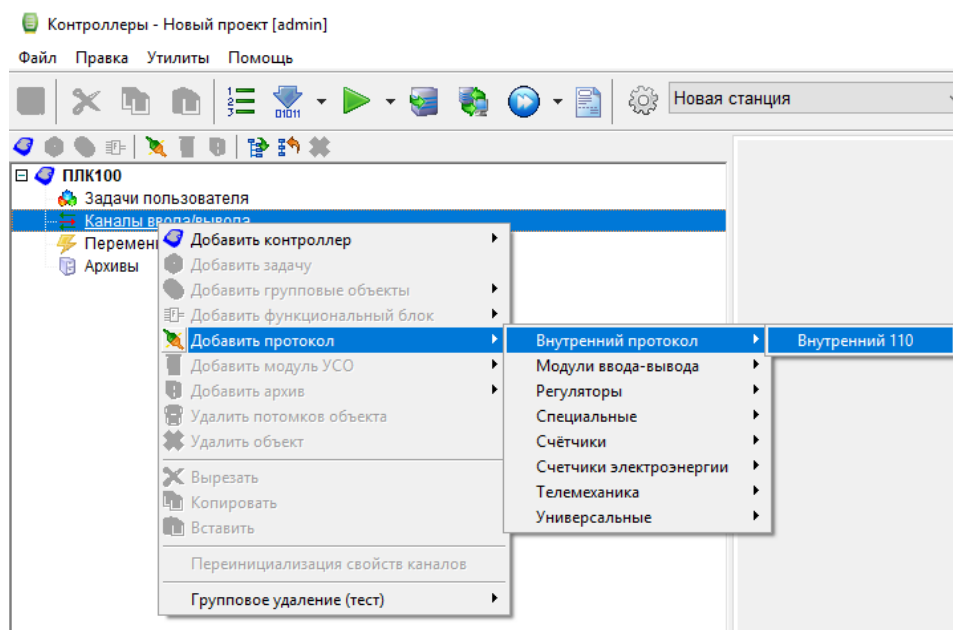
Контроллеры - Новый проект [admin]

Файл Правка Утилиты Помощь

Новая станция

ПЛК100
Задачи пользователя
Каналы ввода/вывода
Перемен
Архивы

Добавить контроллер
Добавить задачу
Добавить групповые объекты
Добавить функциональный блок
Добавить протокол
Добавить модуль УСО
Добавить архив
Удалить потомков объекта
Удалить объект
Вырезать
Копировать
Вставить
Переинициализация свойств каналов
Групповое удаление (тест)

Внутренний протокол
Модули ввода-вывода
Регуляторы
Специальные
Счётчики
Счетчики электроэнергии
Телемеханика
Универсальные

Внутренний 110